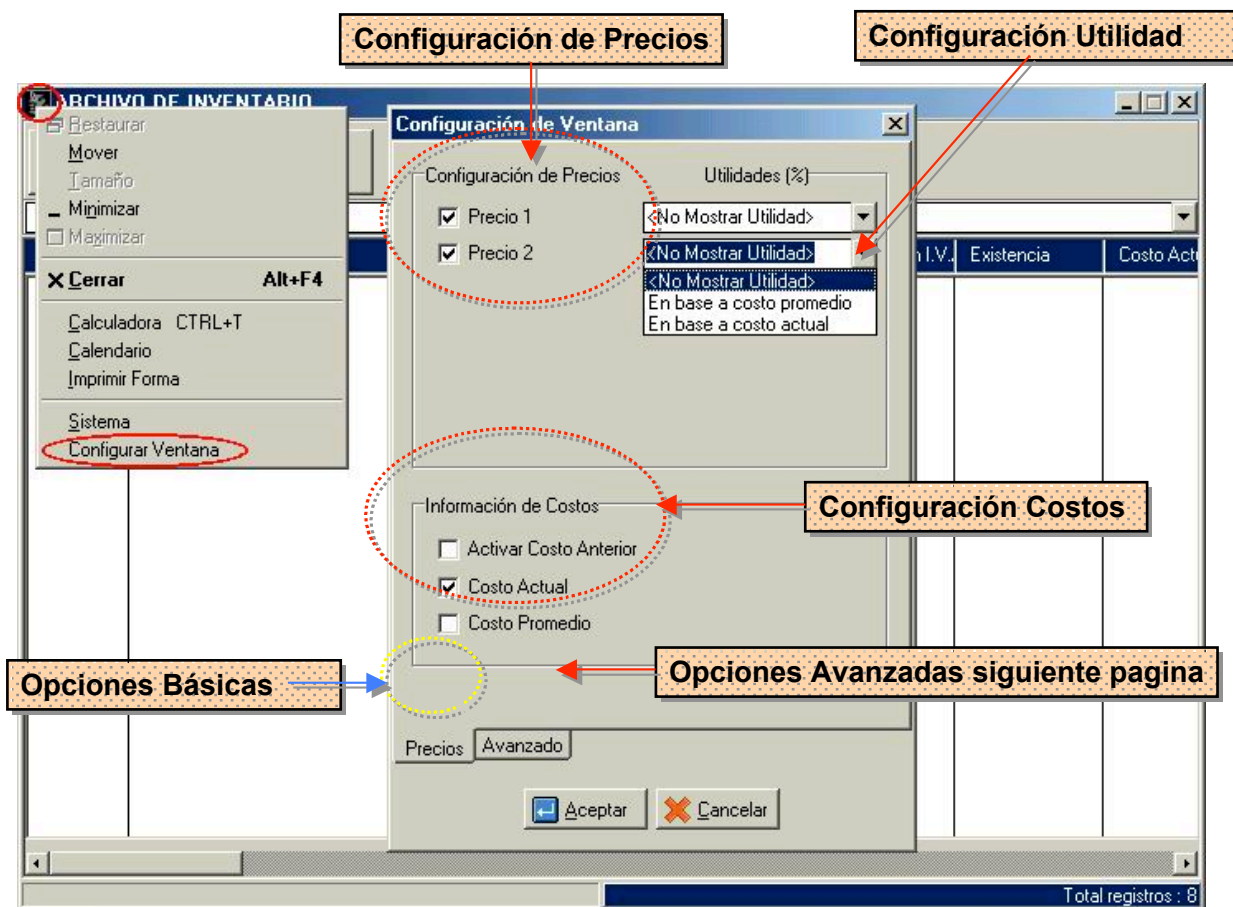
Configuración de Precios

Configuración Utilidad

ARCHIVO DE INVENTARIO

Restaurar
Mover
Tamaño
Minimizar
Maximizar
Cerrar Alt+F4
Calculadora CTRL+T
Calendario
Imprimir Forma
Sistema
Configurar Ventana

Configuración de Ventana

Configuración de Precios
Utilidades (%)
Precio 1
<No Mostrar Utilidad>
Precio 2
<No Mostrar Utilidad>
<No Mostrar Utilidad>
En base a costo promedio
En base a costo actual

n I.V.
Existencia
Costo Actu

Información de Costos
Activar Costo Anterior
Costo Actual
Costo Promedio

Configuración Costos

Opciones Básicas

Opciones Avanzadas siguiente pagina

Precios
Avanzado

Aceptar
Cancelar

Total registros : 8